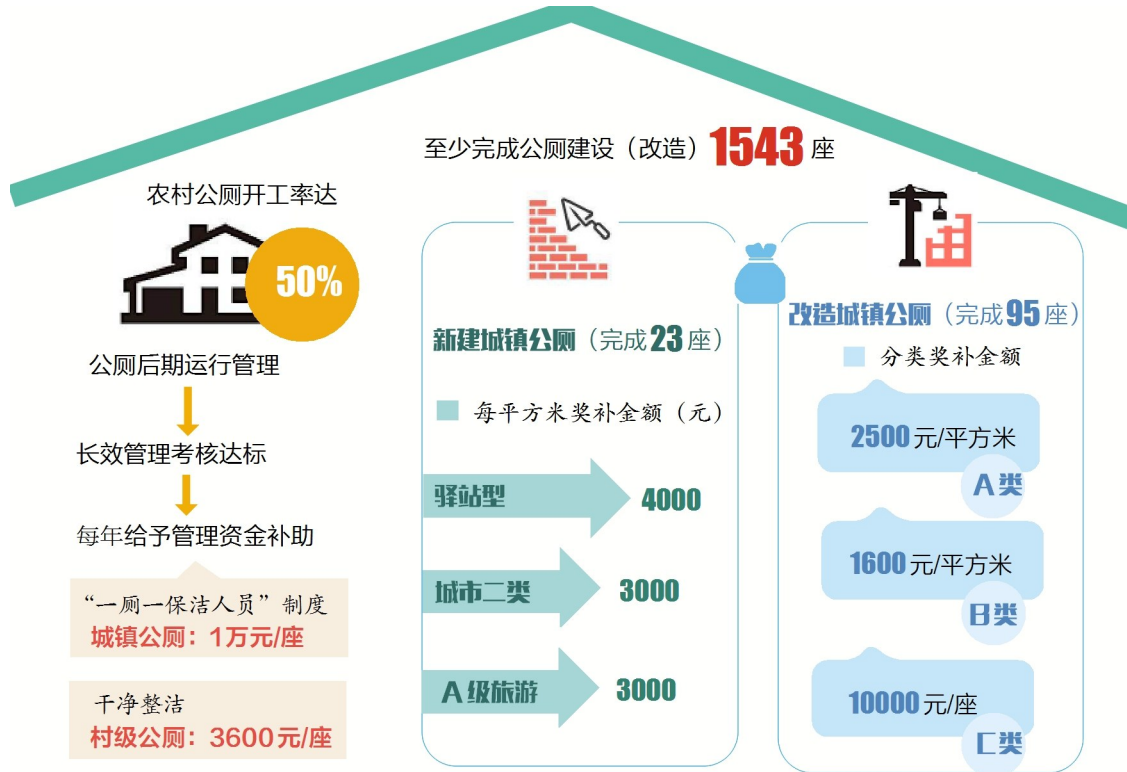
至少完成公厕建设（改造）1543座

农村公厕开工率达

50%

公厕后期运行管理

长效管理考核达标

每年给予管理资金补助

“一厕一保洁人员”制度
城镇公厕：1万元/座

干净整洁
村级公厕：3600元/座

新建城镇公厕（完成23座）

每平方米奖补金额（元）

驿站型 4000

城市二类 3000

A级旅游 3000

改造城镇公厕（完成95座）

分类奖补金额

2500元/平方米
A类

1600元/平方米
B类

10000元/座
C类